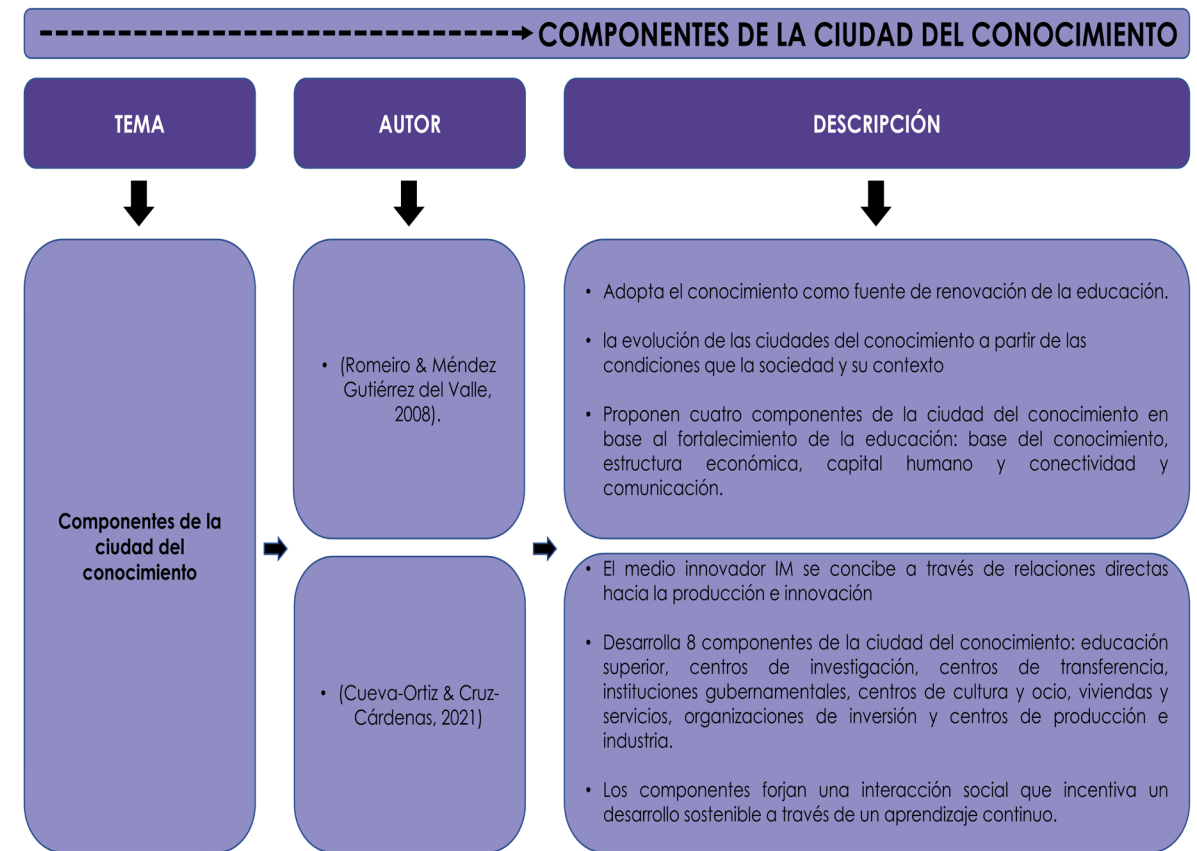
COMPONENTES DE LA CIUDAD DEL CONOCIMIENTO

TEMA

AUTOR

DESCRIPCIÓN

Componentes de la ciudad del conocimiento

• (Romeiro & Méndez Gutiérrez del Valle, 2008).

• Adopta el conocimiento como fuente de renovación de la educación.

• la evolución de las ciudades del conocimiento a partir de las condiciones que la sociedad y su contexto

• Proponen cuatro componentes de la ciudad del conocimiento en base al fortalecimiento de la educación: base del conocimiento, estructura económica, capital humano y conectividad y comunicación.

• (Cueva-Ortiz & Cruz-Cárdenas, 2021)

• El medio innovador IM se concibe a través de relaciones directas hacia la producción e innovación

• Desarrolla 8 componentes de la ciudad del conocimiento: educación superior, centros de investigación, centros de transferencia, instituciones gubernamentales, centros de cultura y ocio, viviendas y servicios, organizaciones de inversión y centros de producción e industria.

• Los componentes forjan una interacción social que incentiva un desarrollo sostenible a través de un aprendizaje continuo.